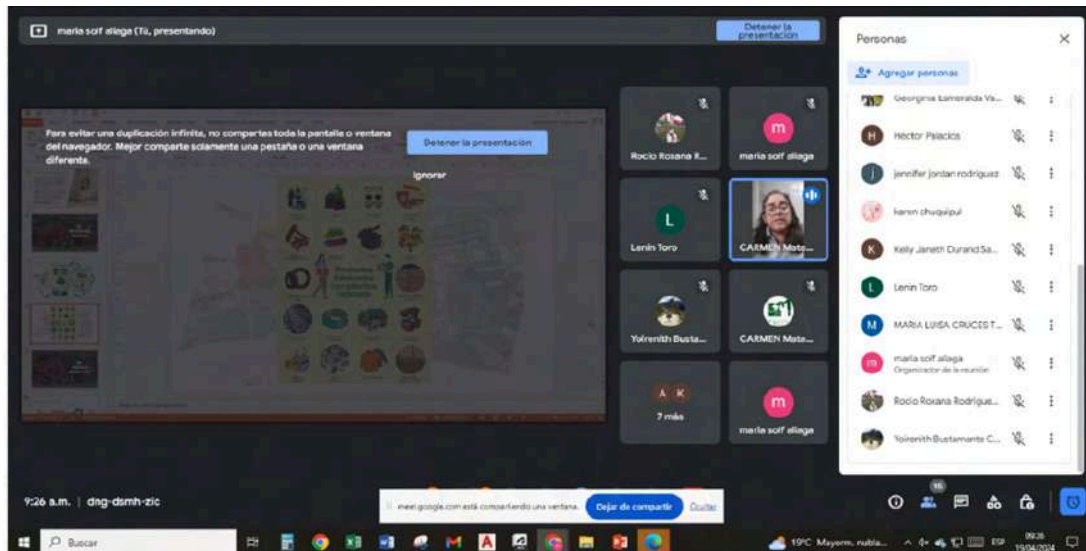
maria soif aliaga (Tú, presentando)

Detener la presentación

Para evitar una duplicación infinita, no compartas toda la pantalla o ventana del navegador. Mejor comparte solamente una pestaña o una ventana diferente.

Detener la presentación

Ignorar

Rocio Roxana R...

maria soif aliaga

Lenin Toro

CARMEN Mate...

Yoirenith Busta...

CARMEN Mate...

7 más

maria soif aliaga

Personas

Agregar personas

Georgina Esmeralda Va...

Hector Palacios

jennifer jordan rodriguez

karen chuquipul

Kelly Janeth Durand Sa...

Lenin Toro

MARIA LUISA CRUCES T...

maria soif aliaga
Organizador de la reunión

Rocio Roxana Rodrigue...

Yoirenith Bustamante C...

9:26 a.m. | dng-dsmh-zic

meet.google.com está compartiendo una ventana. Dejar de compartir Ocultar

Buscar

19°C Mayorm. nubla...

ESP

09:26
19/04/2024